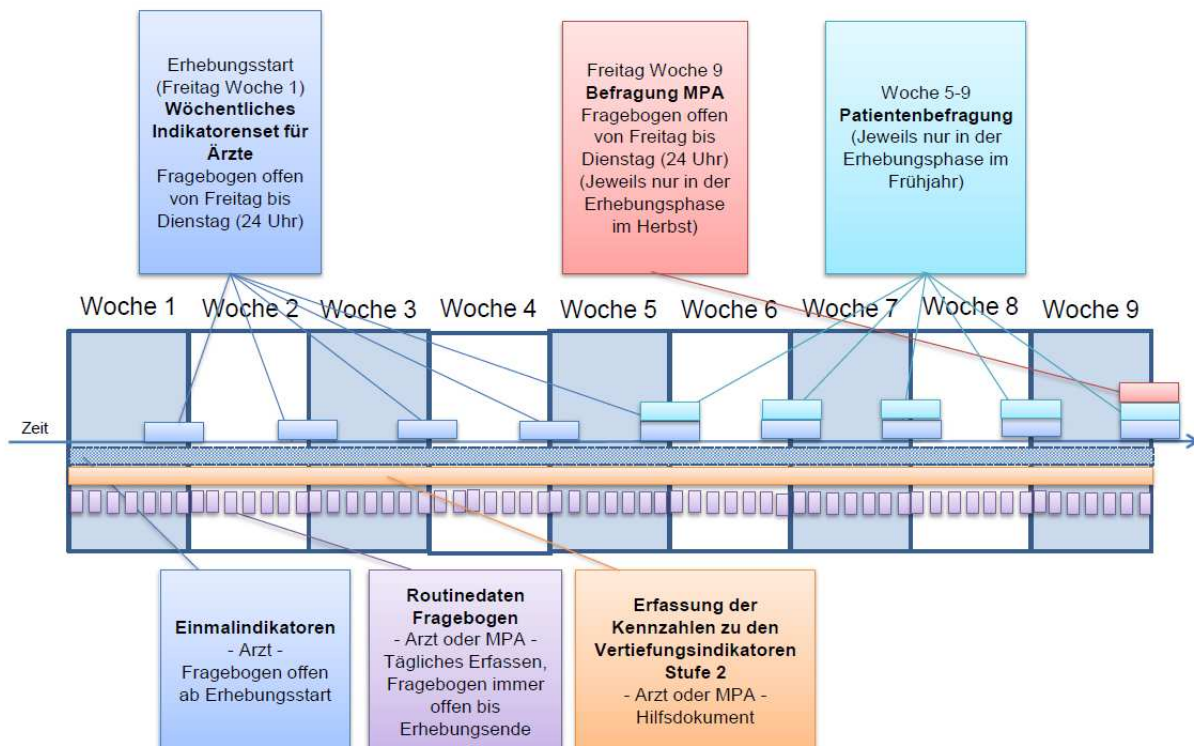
Erhebungsstart (Freitag Woche 1)
**Wöchentliches Indikatorenset für Ärzte**
Fragebogen offen von Freitag bis Dienstag (24 Uhr)

Freitag Woche 9
**Befragung MPA**
Fragebogen offen von Freitag bis Dienstag (24 Uhr) (Jeweils nur in der Erhebungsphase im Herbst)

Woche 5-9
**Patientenbefragung**
(Jeweils nur in der Erhebungsphase im Frühjahr)

Woche 1 Woche 2 Woche 3 Woche 4 Woche 5 Woche 6 Woche 7 Woche 8 Woche 9

Zeit

**Einmalindikatoren**
- Arzt -
Fragebogen offen ab Erhebungsstart

**Routinedaten Fragebogen**
- Arzt oder MPA -
Tägliches Erfassen, Fragebogen immer offen bis Erhebungsende

**Erfassung der Kennzahlen zu den Vertiefungsindikatoren Stufe 2**
- Arzt oder MPA -
Hilfsdokument